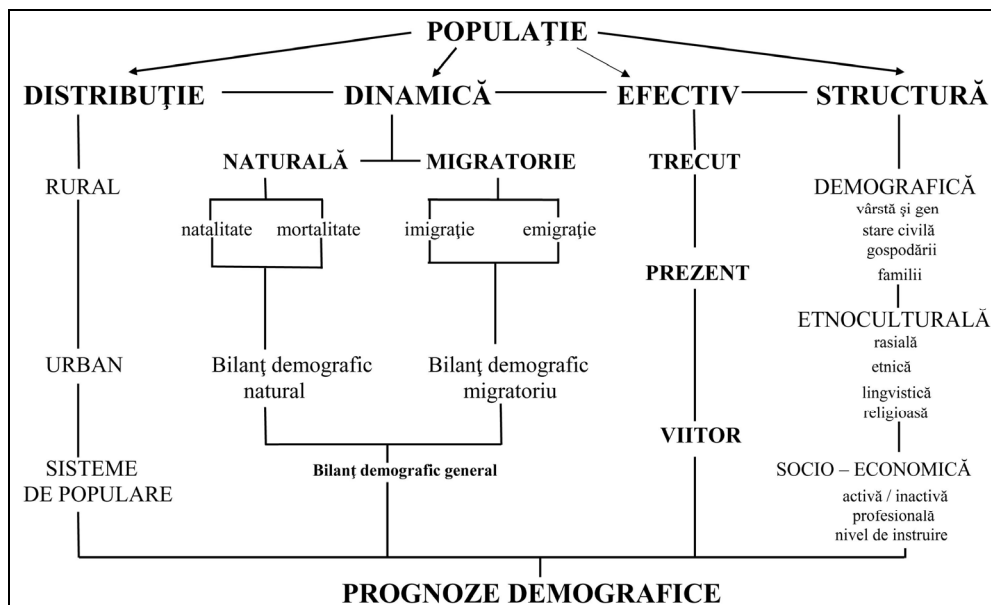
POPULAŢIE

DISTRIBUŢIE

DINAMICĂ

EFECTIV

STRUCTURĂ

RURAL

URBAN

SISTEME DE POPULARE

NATURALĂ

natalitate

mortalitate

Bilanţ demografic natural

MIGRATORIE

imigraţie

emigraţie

Bilanţ demografic migratoriu

Bilanţ demografic general

TRECUT

PREZENT

VIITOR

DEMOGRAFICĂ
vârstă şi gen
stare civilă
gospodării
familii

ETNOCULTURALĂ
rasială
etnică
lingvistică
religioasă

SOCIO – ECONOMICĂ
activă / inactivă
profesională
nivel de instruire

PROGNOZE DEMOGRAFICE